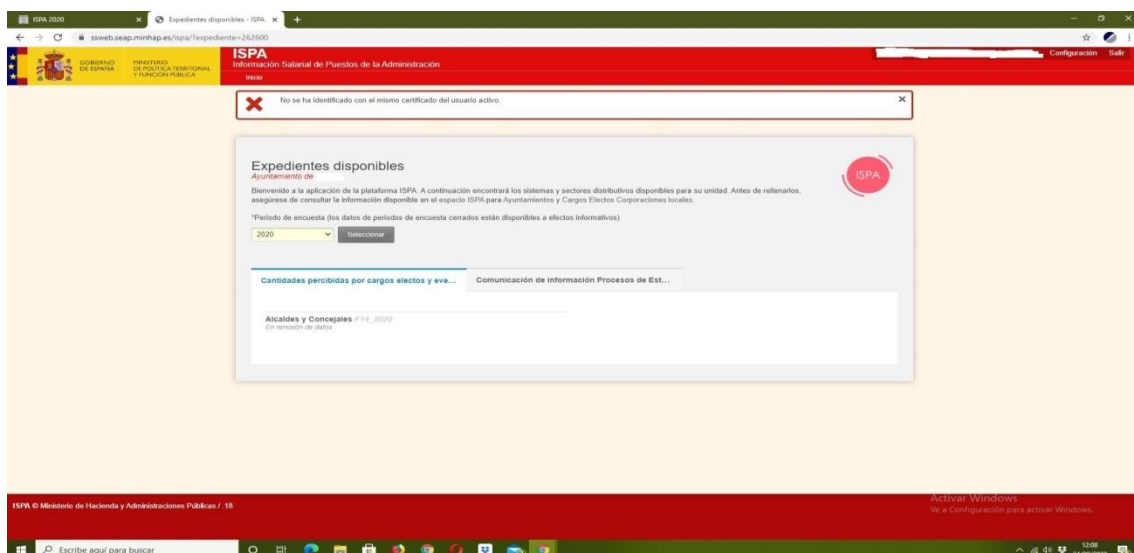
ISPA 2020
Expedientes disponibles - ISPA
ssweb.seap.minhap.es/ispa/?expediente=262600

GOBIERNO DE ESPAÑA
MINISTERIO DE POLÍTICA TERRITORIAL Y FUNCIÓN PÚBLICA

ISPA
Información Salarial de Puestos de la Administración
Inicio

Configuración Salir

No se ha identificado con el mismo certificado del usuario activo.

Expedientes disponibles
Ayuntamiento de

ISPA

Bienvenido a la aplicación de la plataforma ISPA. A continuación encontrará los sistemas y sectores distributivos disponibles para su unidad. Antes de rellenarlos, asegúrese de consultar la información disponible en el espacio ISPA para Ayuntamientos y Cargos Electos Corporaciones locales.

*Periodo de encuesta (los datos de periodos de encuesta cerrados están disponibles a efectos informativos)

2020
Seleccionar

Cantidades percibidas por cargos electos y eve...
Comunicación de información Procesos de Est...

Alcaldes y Concejales F14_2020
En remisión de datos

ISPA © Ministerio de Hacienda y Administraciones Públicas / 18

Activar Windows
Ve a Configuración para activar Windows.

Escribe aquí para buscar
12:08